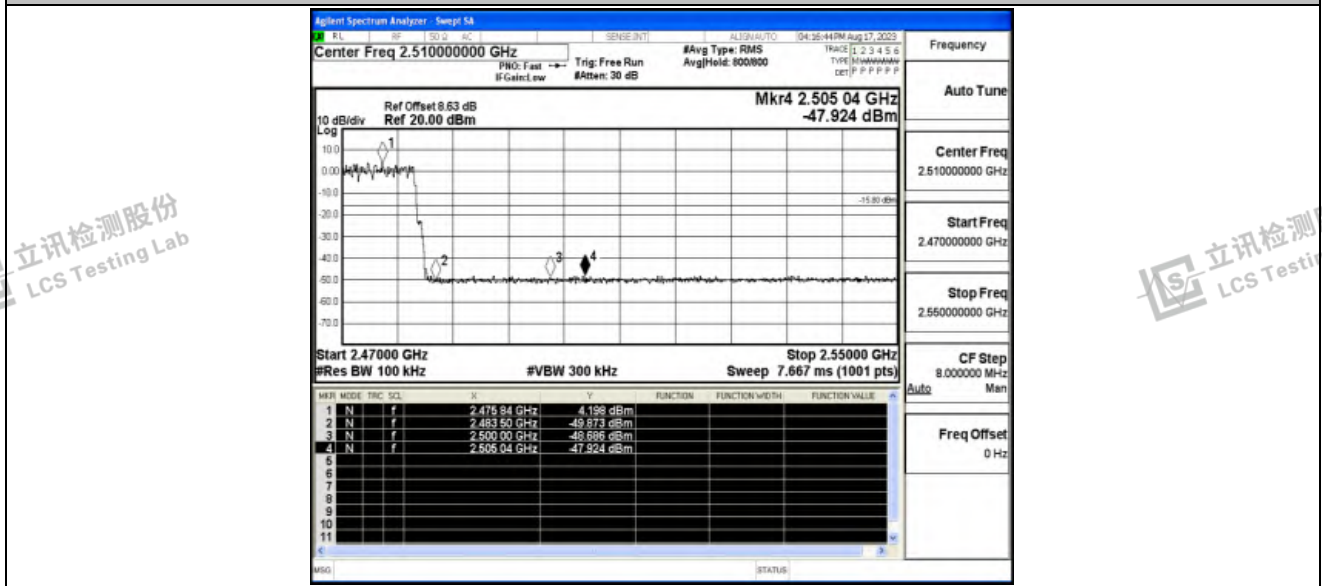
Agilent Spectrum Analyzer - Swept SA

RL RF 50 Ω AC SENSE:INT ALIGN AUTO 04:16:44 PM Aug 17, 2023

Center Freq 2.510000000 GHz

PNO: Fast IFGain:Low

Trig: Free Run #Atten: 30 dB

#Avg Type: RMS Avg|Hold: 800/800

TRACE 1 2 3 4 5 6 TYPE MWWWWW DET P P P P P P

Frequency

Ref Offset 8.63 dB
10 dB/div Ref 20.00 dBm
Log

Mkr4 2.505 04 GHz
-47.924 dBm

10.0
0.00
-10.0
-20.0
-30.0
-40.0
-50.0
-60.0
-70.0

1
2
3
4

-15.80 dBm

Start 2.47000 GHz
#Res BW 100 kHz
#VBW 300 kHz
Stop 2.55000 GHz
Sweep 7.667 ms (1001 pts)

| MKR | MODE | TRC | SCL | X | Y | FUNCTION | FUNCTION WIDTH | FUNCTION VALUE |
|---|---|---|---|---|---|---|---|---|
| 1 | N | | f | 2.475 84 GHz | 4.198 dBm | | | |
| 2 | N | | f | 2.483 50 GHz | -49.873 dBm | | | |
| 3 | N | | f | 2.500 00 GHz | -48.686 dBm | | | |
| 4 | N | | f | 2.505 04 GHz | -47.924 dBm | | | |
| 5 | | | | | | | | |
| 6 | | | | | | | | |
| 7 | | | | | | | | |
| 8 | | | | | | | | |
| 9 | | | | | | | | |
| 10 | | | | | | | | |
| 11 | | | | | | | | |

MSG
STATUS

Auto Tune

Center Freq
2.510000000 GHz

Start Freq
2.470000000 GHz

Stop Freq
2.550000000 GHz

CF Step
8.000000 MHz
Auto Man

Freq Offset
0 Hz

立讯检测股份 LCS Testing Lab

立讯检测 LCS Testin